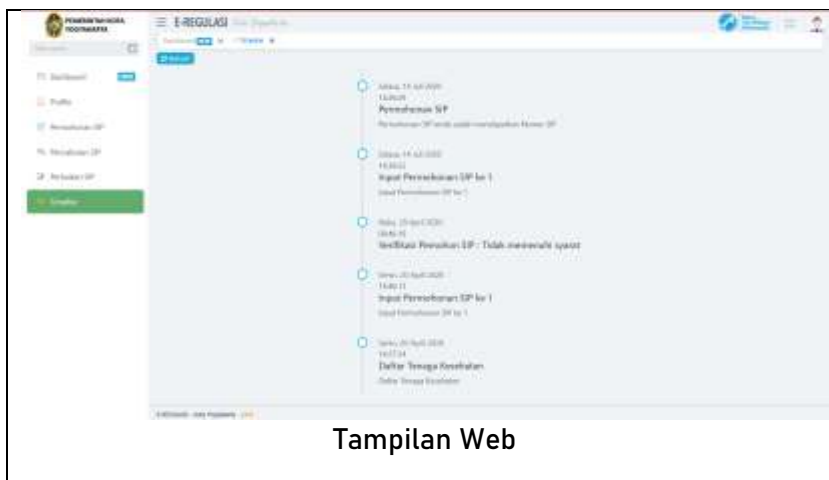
PEMERINTAH KOTA YOGYAKARTA

E-REGULASI

Dashboard

Profile

Permohonan SIP

Perpanjangan SIP

Perubahan SIP

Timeline

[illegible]

Permohonan SIP

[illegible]

Input Permohonan SIP ke 1

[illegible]

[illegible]

Verifikasi Permohonan SIP : Tidak memenuhi syarat

Senin, 20 April 2020

Input Permohonan SIP ke 1

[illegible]

Senin, 20 April 2020

Daftar Tenaga Kesehatan

Daftar Tenaga Kesehatan

Tampilan Web